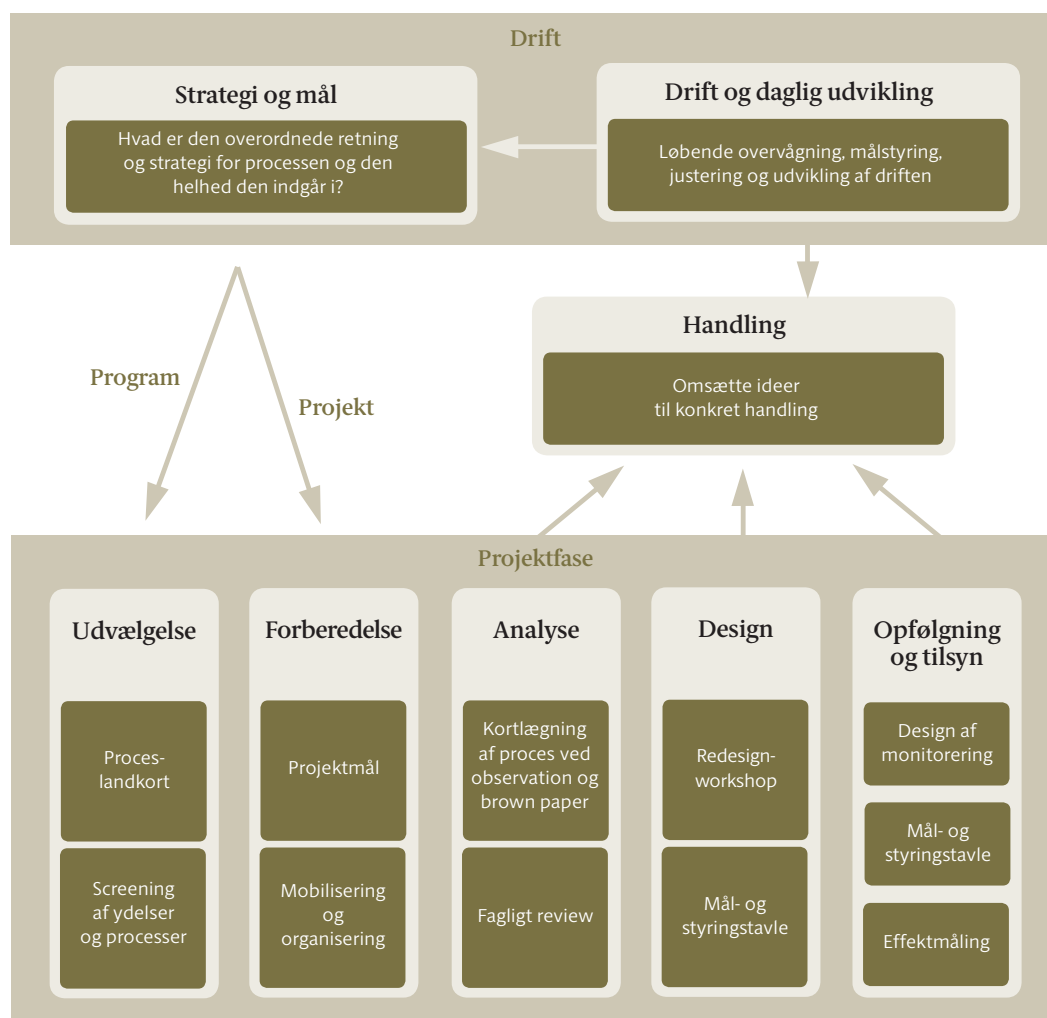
Drift

Strategi og mål

Hvad er den overordnede retning og strategi for processen og den helhed den indgår i?

Drift og daglig udvikling

Løbende overvågning, målstyring, justering og udvikling af driften

Program

Projekt

Handling

Omsætte ideer til konkret handling

Projektfase

Udvælgelse

Proces-landkort

Screening af ydelser og processer

Forberedelse

Projektmål

Mobilisering og organisering

Analyse

Kortlægning af proces ved observation og brown paper

Fagligt review

Design

Redesign-workshop

Mål- og styringstavle

Opfølgning og tilsyn

Design af monitorering

Mål- og styringstavle

Effektmåling